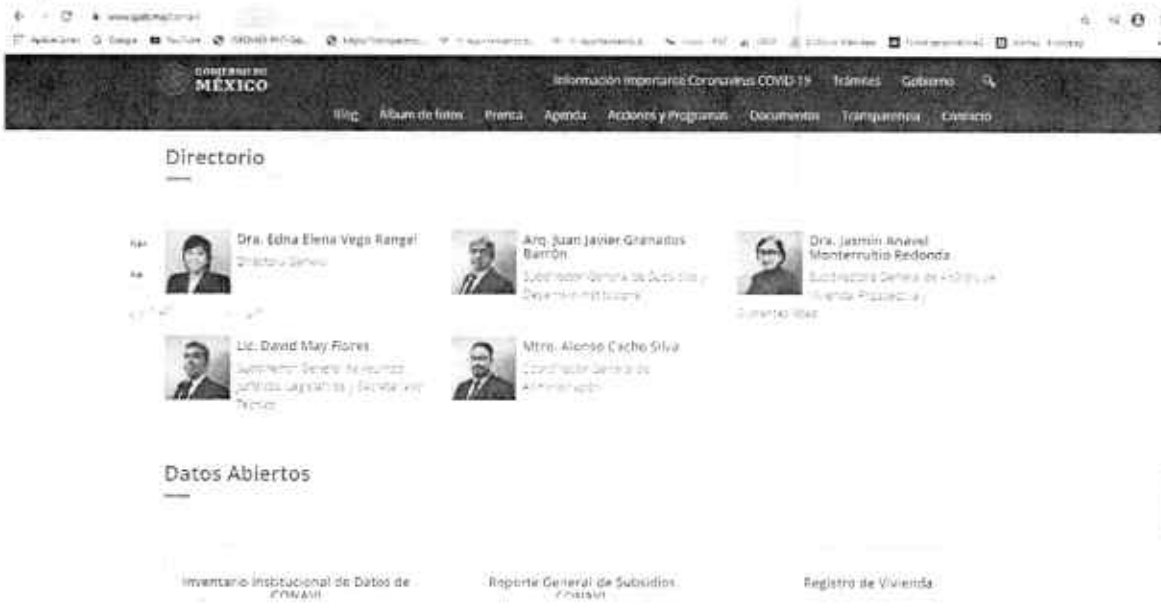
www.gob.mx/conavi

GOBIERNO DE MÉXICO

Información importante Coronavirus COVID-19 Trámites Gobierno

Blog Álbum de fotos Prensa Agenda Acciones y Programas Documentos Transparencia Contacto

Directorio

Dra. Edna Elena Vega Rangel
Directora General

Arq. Juan Javier Granados Barrón
Subdirector General de Subsidios y Desarrollo Institucional

Dra. Jasmín Anavel Monterrubio Redonda
Subdirectora General de Análisis de Vivienda, Prospectiva y Sustentabilidad

Lic. David May Flores
Subdirector General de Asuntos Jurídicos, Legislativos y Secretario Técnico

Mtro. Alonso Cacho Silva
Coordinador General de Administración

Datos Abiertos

Inventario Institucional de Datos de CONAVI

Reporte General de Subsidios CONAVI

Registro de Vivienda